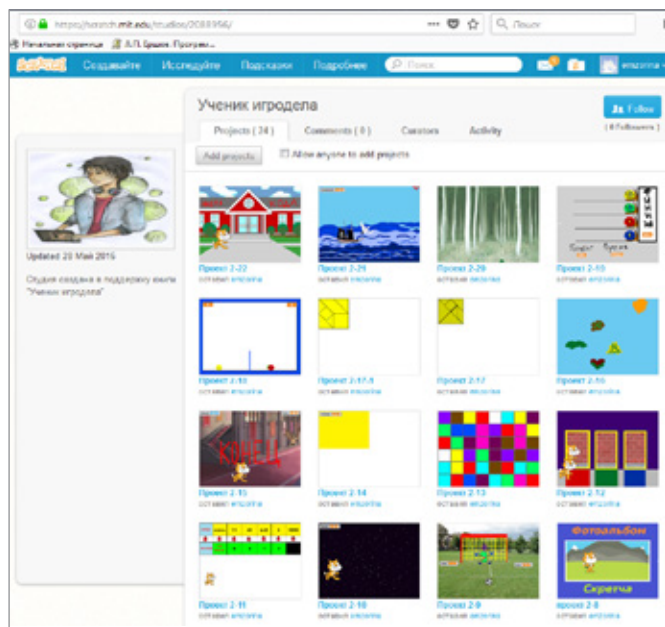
https://scratch.mit.edu/studios/2088956/ ··· Поиск
Начальная страница Л.Л. Босова. Програм...

SCRATCH Создавайте Исследуйте Подсказки Подробнее Поиск ersozina

Ученик игродела
Follow
Projects (24) Comments (0) Curators Activity
Add projects Allow anyone to add projects

Updated 20 Май 2016
Студия создана в поддержку книги "Ученик игродела"

Проект 2-22
Проект 2-21
Проект 2-20
Проект 2-19
Проект 2-18
Проект 2-17-1
Проект 2-17
Проект 2-16
КОНЕЦ
Проект 2-15
Проект 2-14
Проект 2-13
Проект 2-12
Проект 2-11
Проект 2-10
Проект 2-9
Фотоальбом
Скретча
проект 2-8